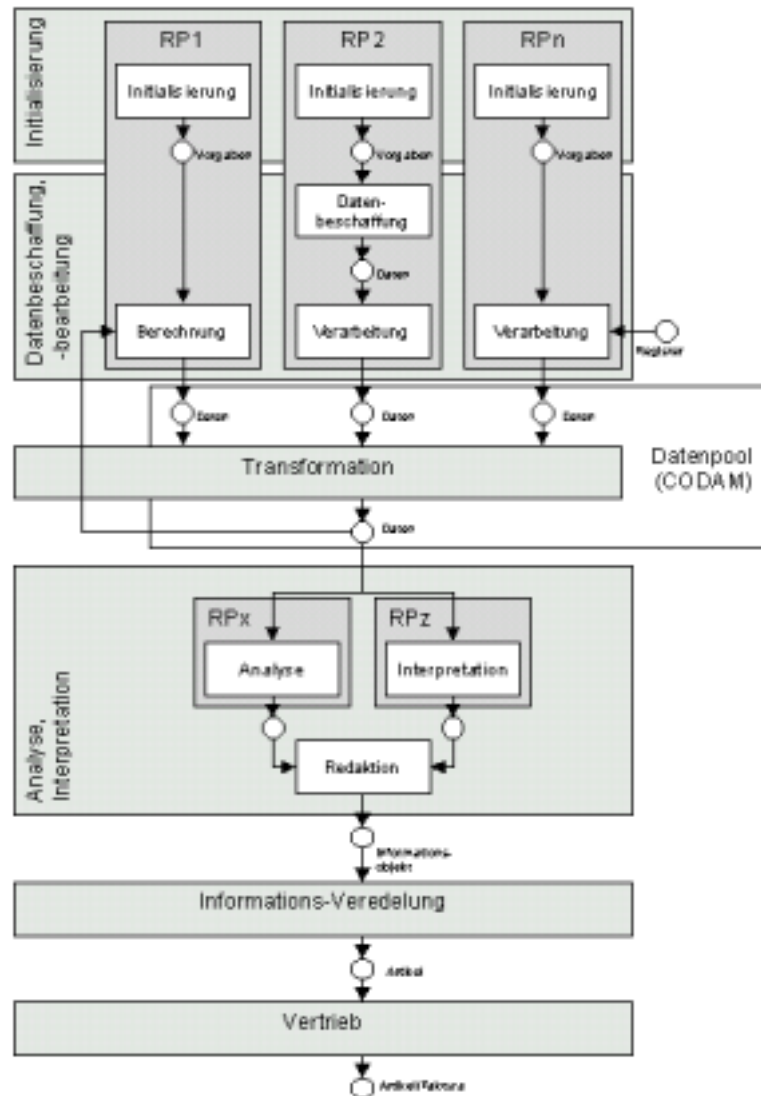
Initialisierung

RP1

Initialisierung

Vorgaben

Berechnung

RP 2

Initialisierung

Vorgaben

Datenbeschaffung

Daten

Verarbeitung

RPn

Initialisierung

Vorgaben

Verarbeitung

Register

Datenbeschaffung, -bearbeitung

Daten

Daten

Daten

Transformation

Datenpool (CODAM)

Daten

Analyse, Interpretation

RPx

Analyse

RPz

Interpretation

Redaktion

Informationsobjekt

Informations-Veredelung

Artikel

Vertrieb

Artikel/Faktura